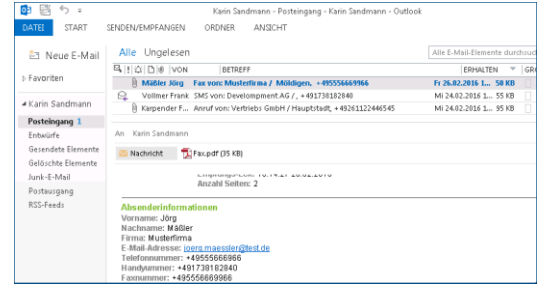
Karin Sandmann - Posteingang - Karin Sandmann - Outlook

DATEI START SENDEN/EMPFANGEN ORDNER ANSICHT

Neue E-Mail

Favoriten

Karin Sandmann

Posteingang 1
Entwürfe
Gesendete Elemente
Gelöschte Elemente
Junk-E-Mail
Postausgang
RSS-Feeds

Alle Ungelesen

Alle E-Mail-Elemente durchsuch

| | VON | BETREFF | ERHALTEN | GR |
|---|---|---|---|---|
| | Mäßler Jörg | Fax von: Musterfirma / Möldigen, +495556669966 | Fr 26.02.2016 1... 58 KB | |
| | Vollmer Frank | SMS von: Development AG / , +491738182840 | Mi 24.02.2016 1... 55 KB | |
| | Karpender F... | Anruf von: Vertriebs GmbH / Hauptstadt, +49261122446545 | Mi 24.02.2016 1... 55 KB | |

An Karin Sandmann

Nachricht Fax.pdf (35 KB)

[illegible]
Anzahl Seiten: 2

Absenderinformationen
Vorname: Jörg
Nachname: Mäßler
Firma: Musterfirma
E-Mail-Adresse: joerg.maessler@test.de
Telefonnummer: +495556669966
Handynummer: +491739182840
Faxnummer: +495556669966